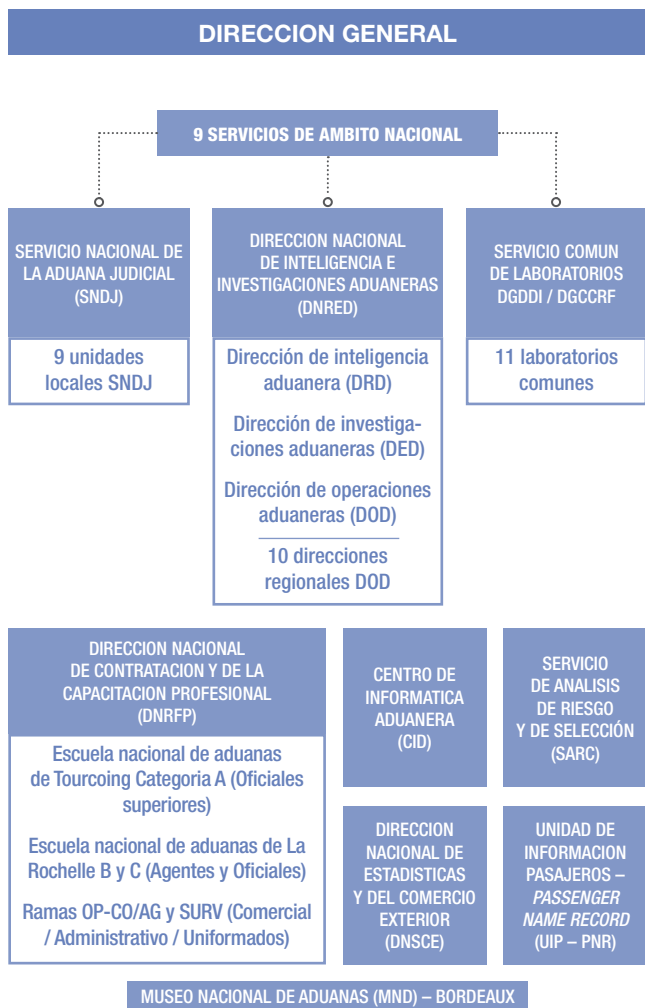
DIRECCION GENERAL

9 SERVICIOS DE AMBITO NACIONAL

SERVICIO NACIONAL DE LA ADUANA JUDICIAL (SNDJ)

9 unidades locales SNDJ

DIRECCION NACIONAL DE INTELIGENCIA E INVESTIGACIONES ADUANERAS (DNRED)

Dirección de inteligencia aduanera (DRD)

Dirección de investigaciones aduaneras (DED)

Dirección de operaciones aduaneras (DOD)

10 direcciones regionales DOD

SERVICIO COMUN DE LABORATORIOS DGDDI / DGCCRF

11 laboratorios comunes

DIRECCION NACIONAL DE CONTRATACION Y DE LA CAPACITACION PROFESIONAL (DNRFP)

Escuela nacional de aduanas de Tourcoing Categoria A (Oficiales superiores)

Escuela nacional de aduanas de La Rochelle B y C (Agentes y Oficiales)

Ramas OP-CO/AG y SURV (Comercial / Administrativo / Uniformados)

CENTRO DE INFORMATICA ADUANERA (CID)

SERVICIO DE ANALISIS DE RIESGO Y DE SELECCIÓN (SARC)

DIRECCION NACIONAL DE ESTADISTICAS Y DEL COMERCIO EXTERIOR (DNSCE)

UNIDAD DE INFORMACION PASAJEROS – *PASSENGER NAME RECORD* (UIP – PNR)

MUSEO NACIONAL DE ADUANAS (MND) – BORDEAUX